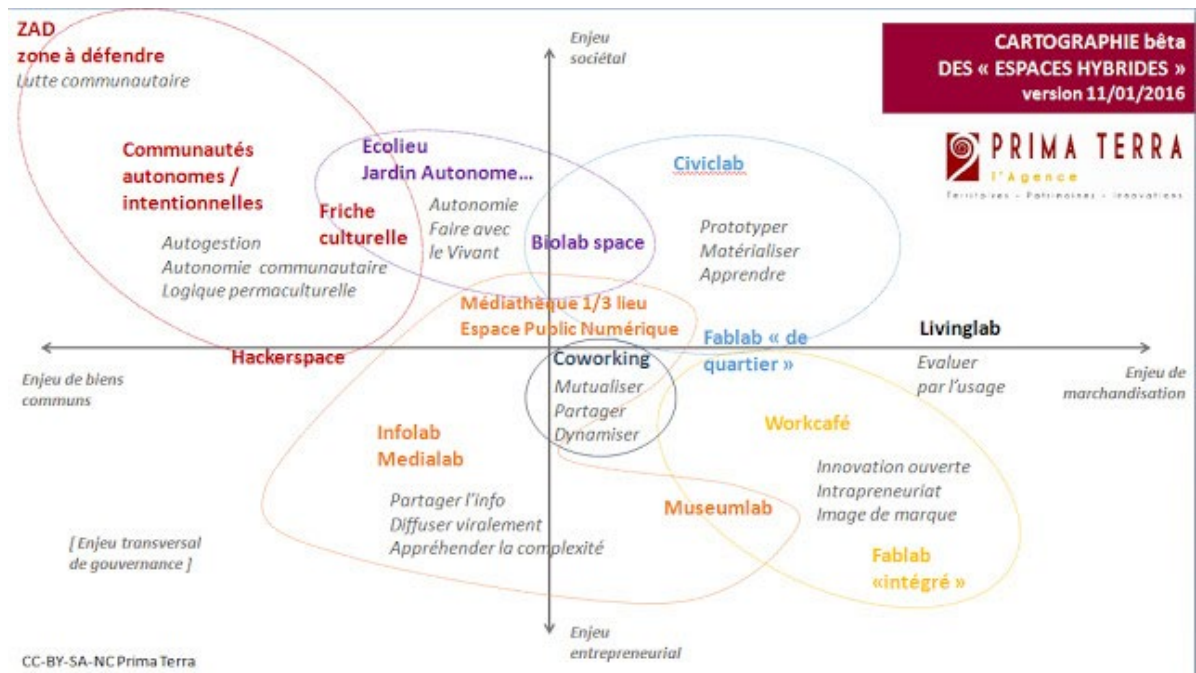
ZAD
zone à défendre
Lutte communautaire

Enjeu sociétal

CARTOGRAPHIE bêta
DES « ESPACES HYBRIDES »
version 11/01/2016

PRIMA TERRA
l'Agence
Territoires - Patrimoines - Innovations

Communautés autonomes / intentionnelles

Autogestion
Autonomie communautaire
Logique permaculturelle

Ecolieu
Jardin Autonome...

Friche culturelle

Autonomie
Faire avec le Vivant

Biolab space

Civiclab

Prototyper
Matérialiser
Apprendre

Médiathèque 1/3 lieu
Espace Public Numérique

Fablab « de quartier »

Livinglab

Evaluer par l'usage

Hackerspace

Coworking
Mutualiser
Partager
Dynamiser

Enjeu de biens communs

Enjeu de marchandisation

Infolab
Medialab

Workcafé

Innovation ouverte
Intrapreneuriat
Image de marque

Partager l'info
Diffuser viralement
Appréhender la complexité

Museumlab

[ Enjeu transversal de gouvernance ]

Fablab «intégré »

Enjeu entrepreneurial

CC-BY-SA-NC Prima Terra